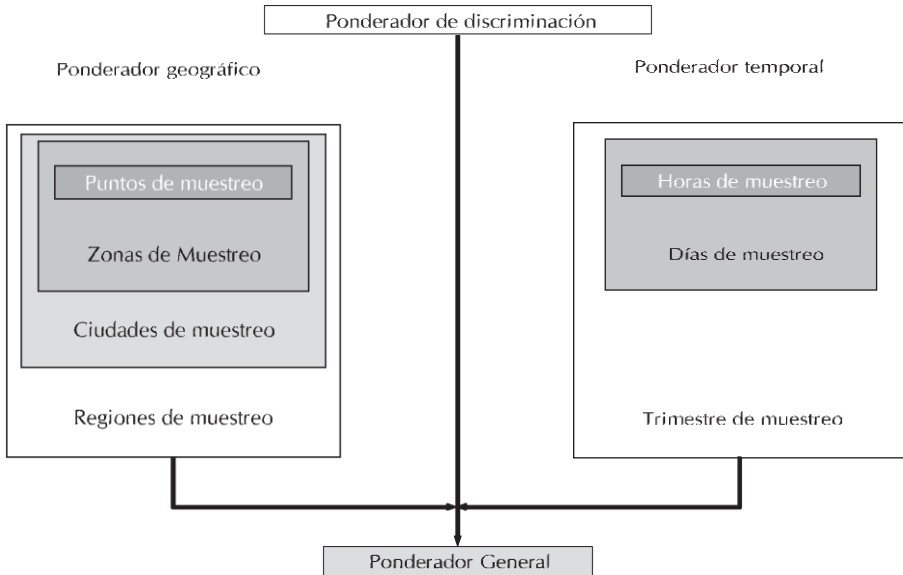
Ponderador de discriminación

Ponderador geográfico

Puntos de muestreo

Zonas de Muestreo

Ciudades de muestreo

Regiones de muestreo

Ponderador temporal

Horas de muestreo

Días de muestreo

Trimestre de muestreo

Ponderador General